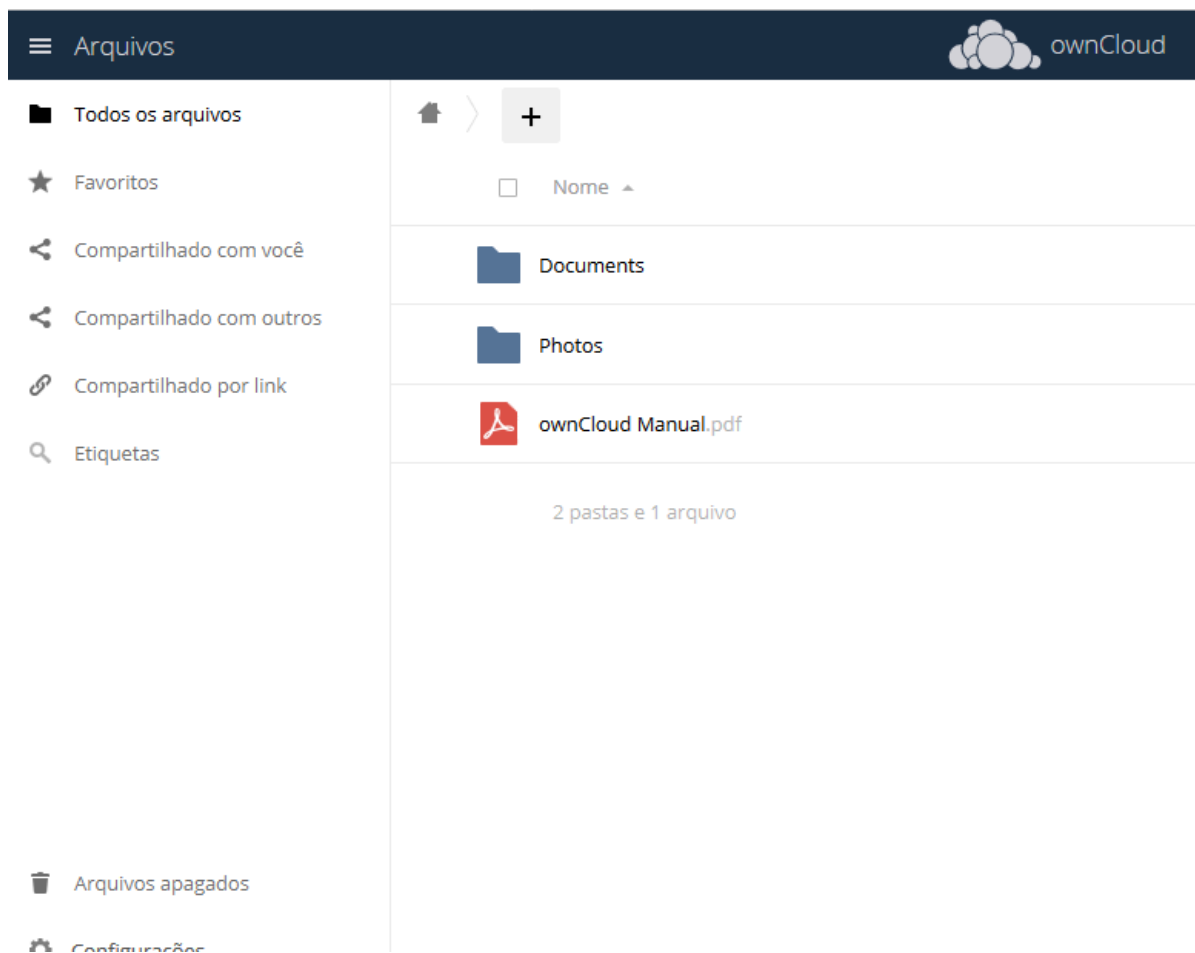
Arquivos

ownCloud

Todos os arquivos

Favoritos

Compartilhado com você

Compartilhado com outros

Compartilhado por link

Etiquetas

Arquivos apagados

Configurações

+

Nome

Documents

Photos

ownCloud Manual.pdf

2 pastas e 1 arquivo